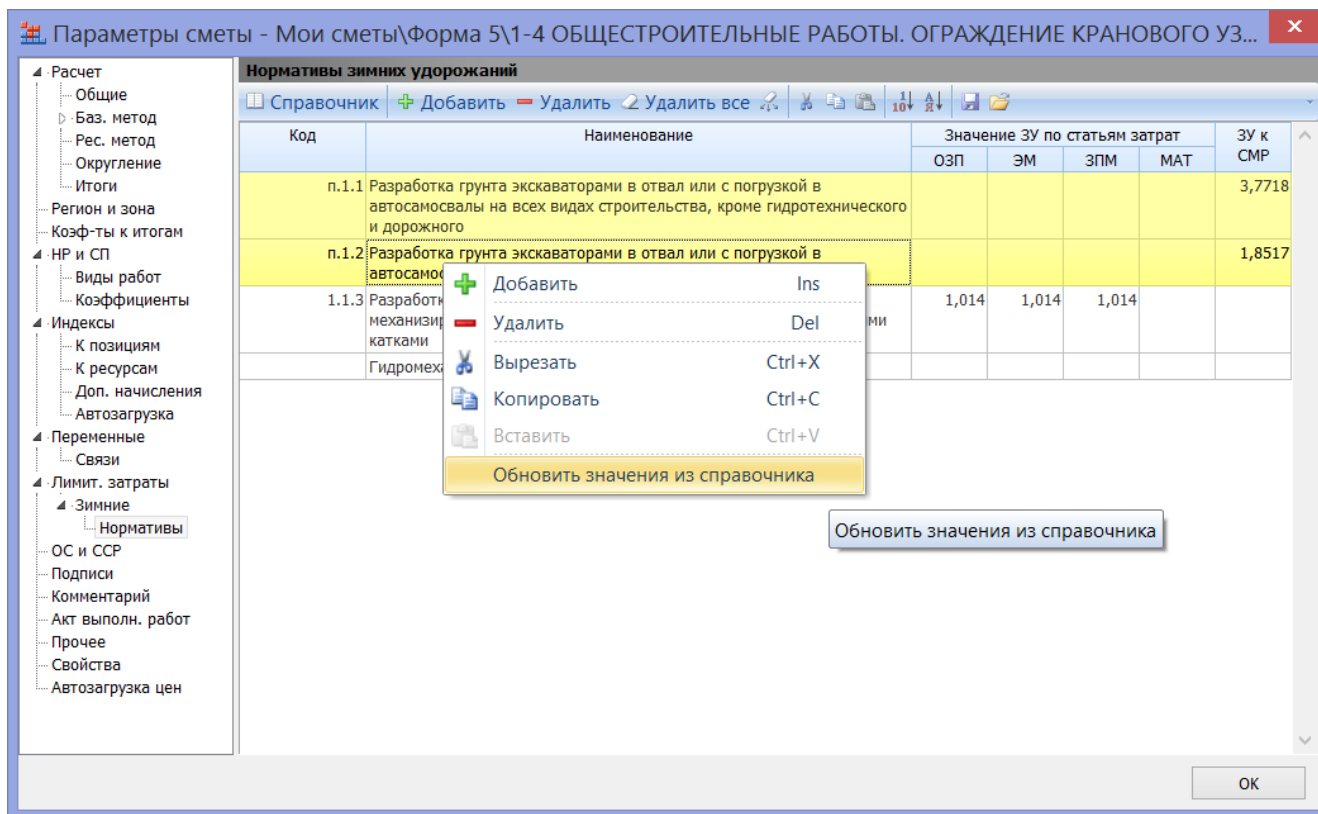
Параметры сметы - Мои сметы\Форма 5\1-4 ОБЩЕСТРОИТЕЛЬНЫЕ РАБОТЫ. ОГРАЖДЕНИЕ КРАНОВОГО УЗ...

Расчет
Общие
Баз. метод
Рес. метод
Округление
Итоги
Регион и зона
Коэф-ты к итогам
НР и СП
Виды работ
Коэффициенты
Индексы
К позициям
К ресурсам
Доп. начисления
Автозагрузка
Переменные
Связи
Лимит. затраты
Зимние
Нормативы
ОС и ССР
Подписи
Комментарий
Акт выполн. работ
Прочее
Свойства
Автозагрузка цен

Нормативы зимних удорожаний

Справочник Добавить Удалить Удалить все

| Код | Наименование | Значение ЗУ по статьям затрат ОЗП | ЭМ | ЗПМ | МАТ | ЗУ к СМР |
|---|---|---|---|---|---|---|
| п.1.1 | Разработка грунта экскаваторами в отвал или с погрузкой в автосамосвалы на всех видах строительства, кроме гидротехнического и дорожного | | | | | 3,7718 |
| п.1.2 | Разработка грунта экскаваторами в отвал или с погрузкой в автосамос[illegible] | | | | | 1,8517 |
| 1.1.3 | Разработк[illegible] механизир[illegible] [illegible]ми катками | 1,014 | 1,014 | 1,014 | | |
| | Гидромеха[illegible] | | | | | |

Добавить Ins
Удалить Del
Вырезать Ctrl+X
Копировать Ctrl+C
Вставить Ctrl+V
Обновить значения из справочника

Обновить значения из справочника

OK